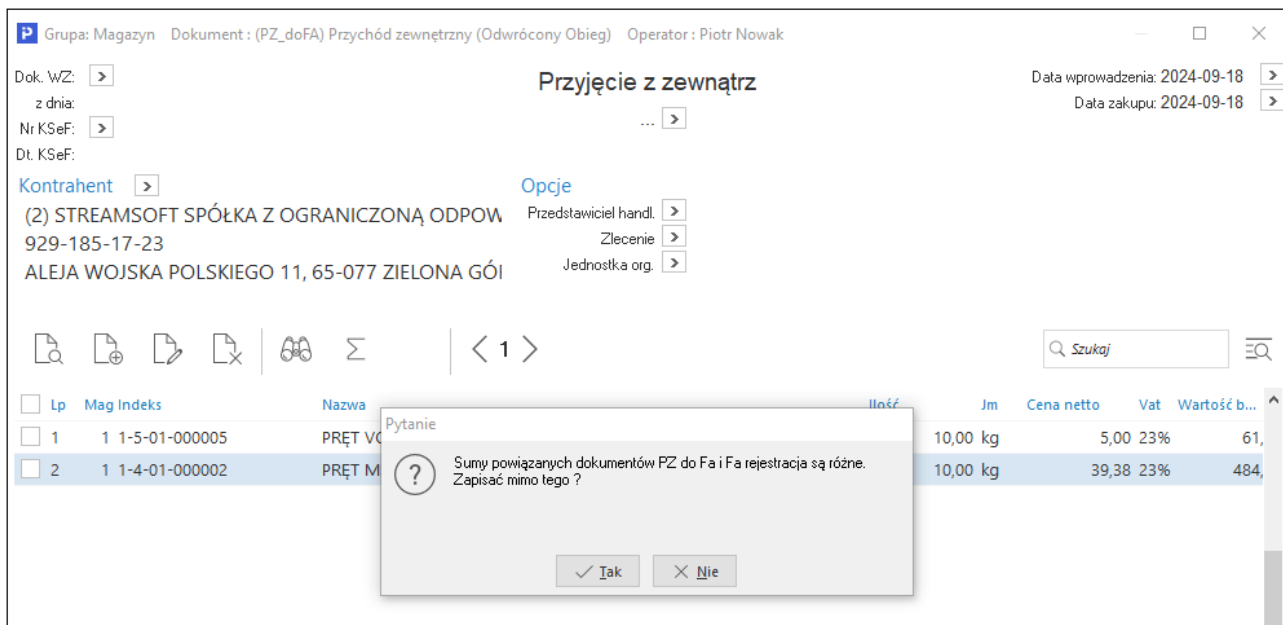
P Grupa: Magazyn Dokument : (PZ_doFA) Przychód zewnętrzny (Odwrócony Obieg) Operator : Piotr Nowak

Dok. WZ: >
z dnia:
Nr KSeF: >
Dt. KSeF:

Przyjęcie z zewnątrz
... >

Data wprowadzenia: 2024-09-18 >
Data zakupu: 2024-09-18 >

Kontrahent >
(2) STREAMSOFT SPÓŁKA Z OGRANICZONĄ ODPOW
929-185-17-23
ALEJA WOJSKA POLSKIEGO 11, 65-077 ZIELONA GÓ

Opcje
Przedstawiciel handl. >
Zlecenie >
Jednostka org. >

Σ < 1 >

Szukaj

| Lp | Mag | Indeks | Nazwa | Ilość | Jm | Cena netto | Vat | Wartość b... |
|---|---|---|---|---|---|---|---|---|
| 1 | 1 | 1-5-01-000005 | PRĘT VO | 10,00 | kg | 5,00 | 23% | 61, |
| 2 | 1 | 1-4-01-000002 | PRĘT M | 10,00 | kg | 39,38 | 23% | 484, |

Pytanie
Sumy powiązanych dokumentów PZ do Fa i Fa rejestracja są różne. Zapisać mimo tego ?
Tak Nie